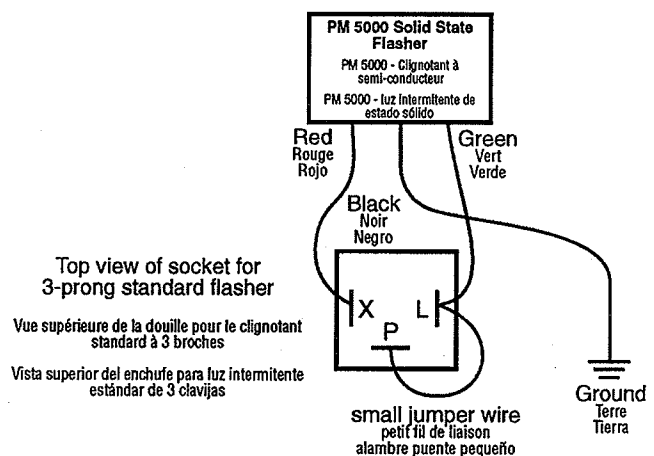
PM 5000 Solid State Flasher

PM 5000 - Clignotant à semi-conducteur

PM 5000 - luz intermitente de estado sólido

Red
Rouge
Rojo

Green
Vert
Verde

Black
Noir
Negro

Top view of socket for 3-prong standard flasher

Vue supérieure de la douille pour le clignotant standard à 3 broches

Vista superior del enchufe para luz intermitente estándar de 3 clavijas

X

P

L

Ground
Terre
Tierra

small jumper wire
petit fil de liaison
alambre puente pequeño